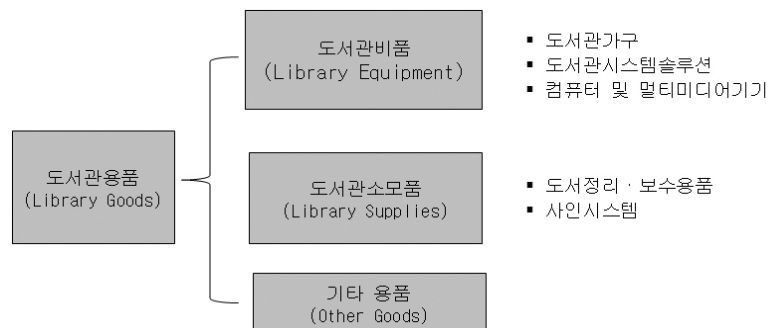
도서관용품
(Library Goods)

도서관비품
(Library Equipment)

▪ 도서관가구
▪ 도서관시스템솔루션
▪ 컴퓨터 및 멀티미디어기기

도서관소모품
(Library Supplies)

▪ 도서정리 · 보수용품
▪ 사인시스템

기타 용품
(Other Goods)